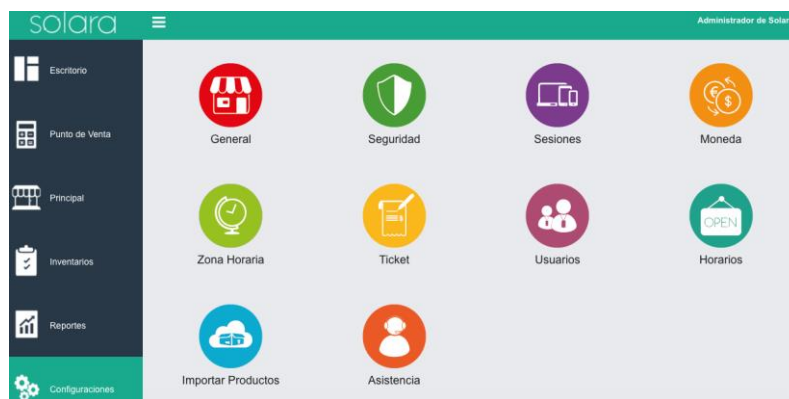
solara

Administrador de Solar

Escritorio

Punto de Venta

Principal

Inventarios

Reportes

Configuraciones

General

Seguridad

Sesiones

Moneda

Zona Horaria

Ticket

Usuarios

OPEN

Horarios

Importar Productos

Asistencia